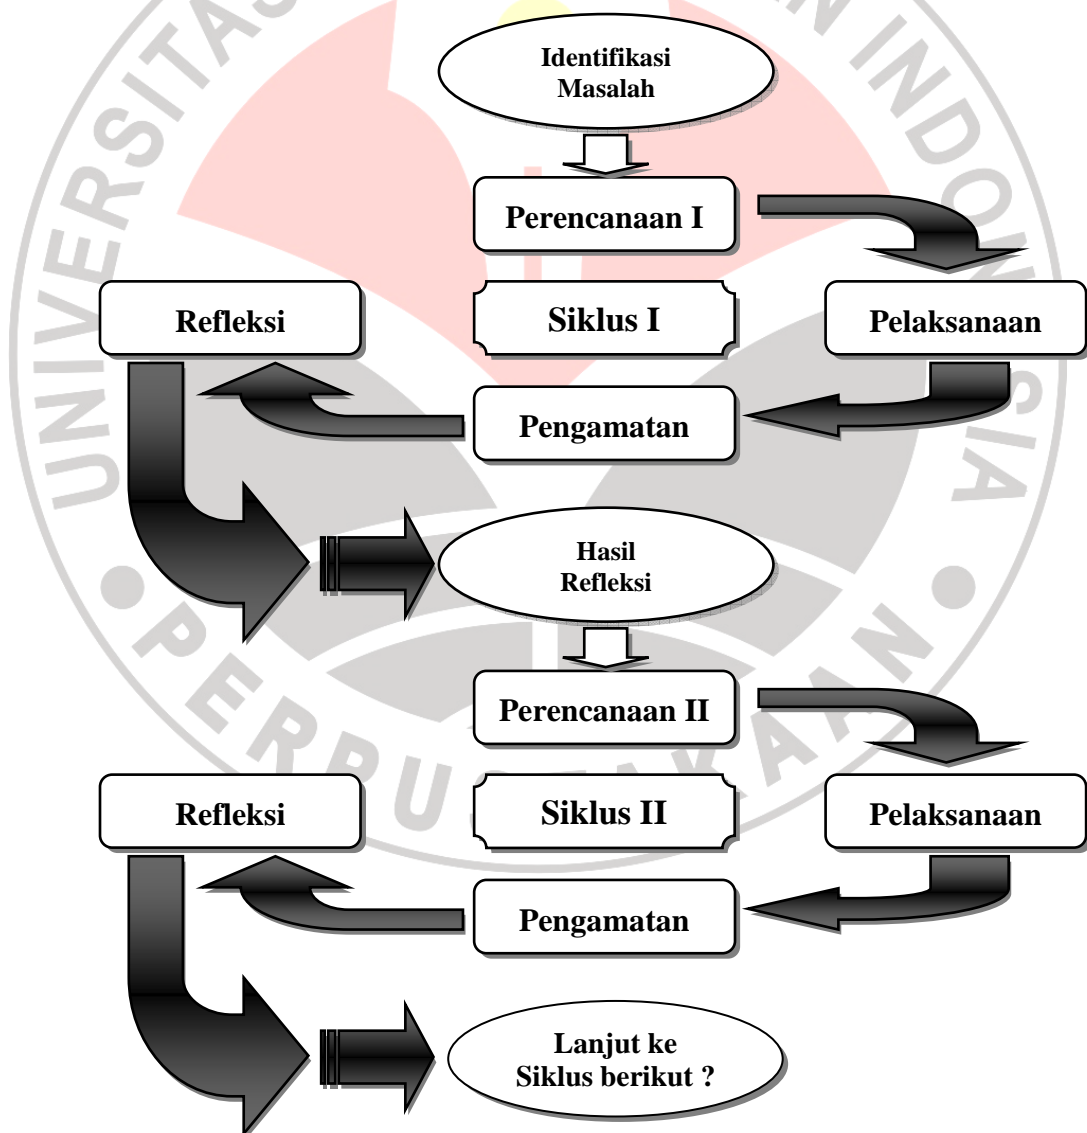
UNIVERSITAS PENDIDIKAN INDONESIA

PERPUSTAKAAN

Identifikasi Masalah

Perencanaan I

Refleksi

Siklus I

Pelaksanaan

Pengamatan

Hasil Refleksi

Perencanaan II

Refleksi

Siklus II

Pelaksanaan

Pengamatan

Lanjut ke Siklus berikut ?